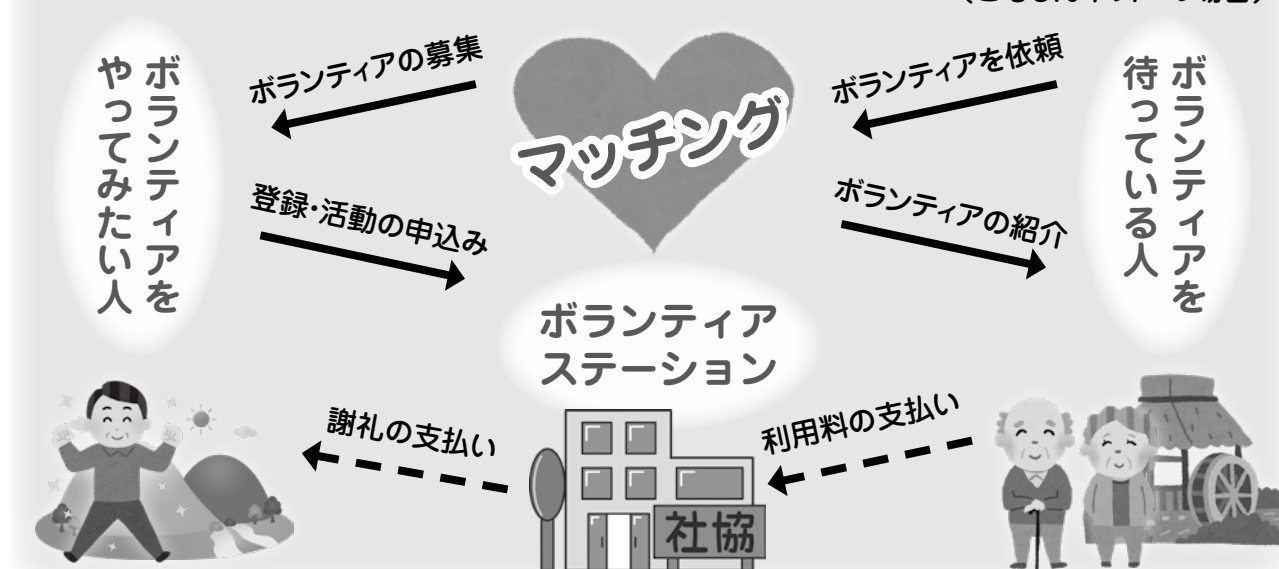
ボランティアをやってみたい人

ボランティアの募集

登録・活動の申込み

マッチング

ボランティアを依頼

ボランティアの紹介

ボランティアを待っている人

ボランティアステーション

謝礼の支払い

利用料の支払い

社協